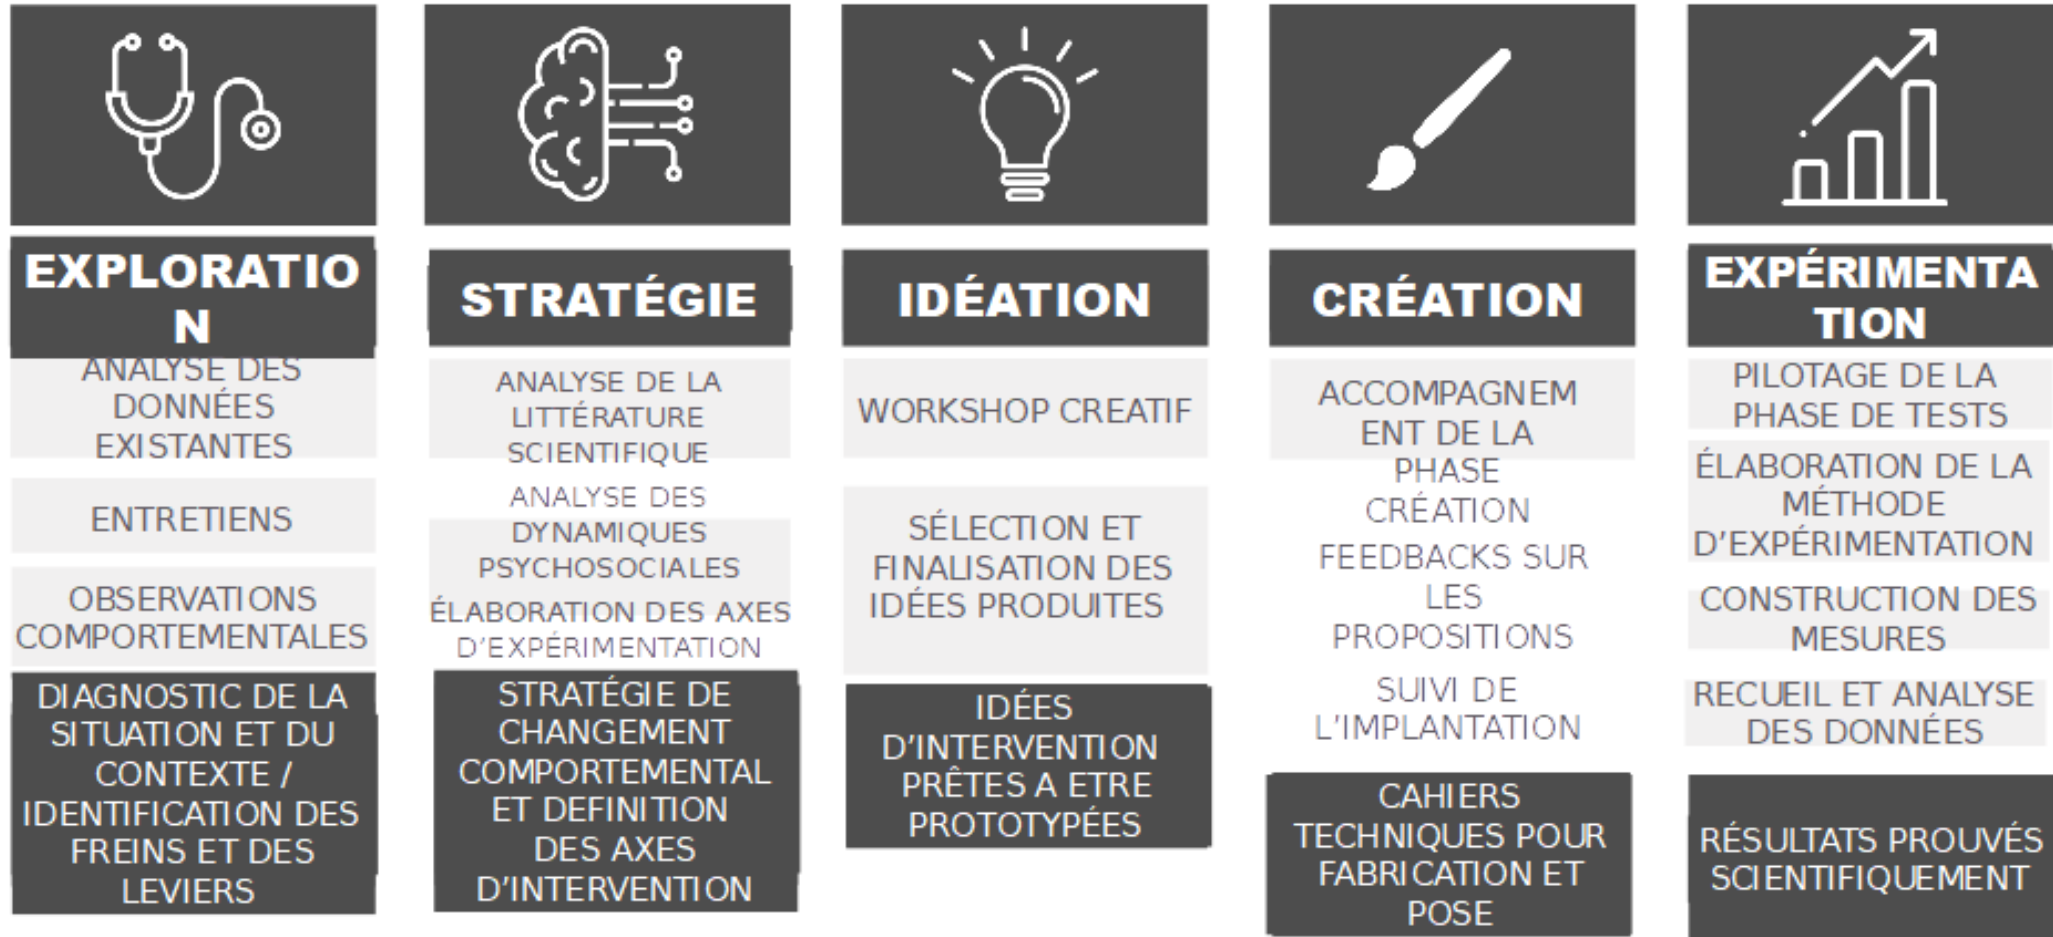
EXPLORATIO N

ANALYSE DES DONNÉES EXISTANTES

ENTRETIENS

OBSERVATIONS COMPORTEMENTALES

DIAGNOSTIC DE LA SITUATION ET DU CONTEXTE / IDENTIFICATION DES FREINS ET DES LEVIERS

STRATÉGIE

ANALYSE DE LA LITTÉRATURE SCIENTIFIQUE

ANALYSE DES DYNAMIQUES PSYCHOSOCIALES

ÉLABORATION DES AXES D'EXPÉRIMENTATION

STRATÉGIE DE CHANGEMENT COMPORTEMENTAL ET DEFINITION DES AXES D'INTERVENTION

IDÉATION

WORKSHOP CREATIF

SÉLECTION ET FINALISATION DES IDÉES PRODUITES

IDÉES D'INTERVENTION PRÊTES A ETRE PROTOTYPÉES

CRÉATION

ACCOMPAGNEM ENT DE LA PHASE CRÉATION

FEEDBACKS SUR LES PROPOSITIONS

SUIVI DE L'IMPLANTATION

CAHIERS TECHNIQUES POUR FABRICATION ET POSE

EXPÉRIMENTA TION

PILOTAGE DE LA PHASE DE TESTS

ÉLABORATION DE LA MÉTHODE D'EXPÉRIMENTATION

CONSTRUCTION DES MESURES

RECUEIL ET ANALYSE DES DONNÉES

RÉSULTATS PROUVÉS SCIENTIFIQUEMENT